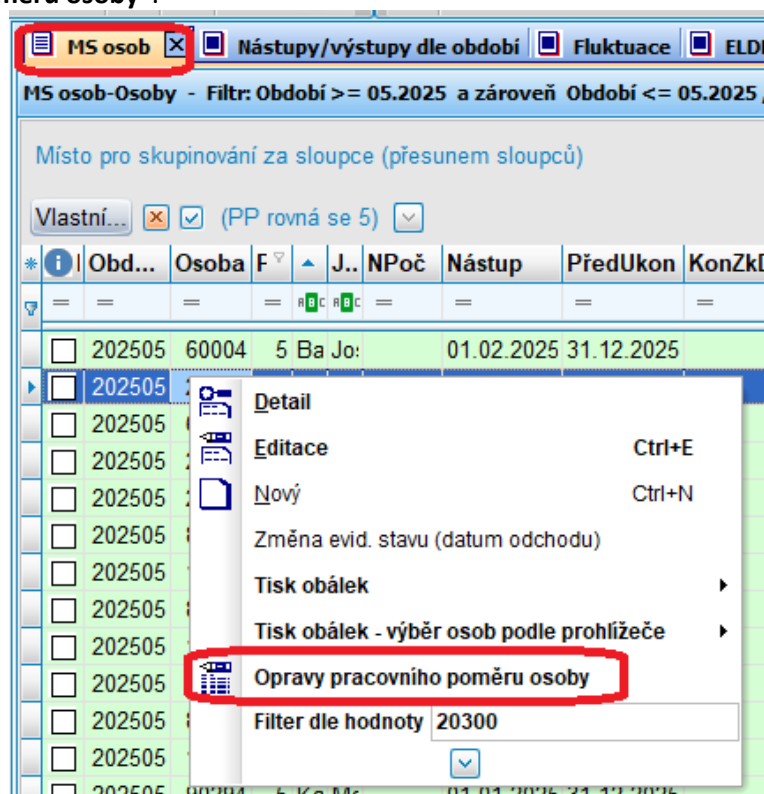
měru osoby":

MS osob | Nástupy/výstupy dle období | Fluktuace | ELD

MS osob-Osoby - Filtr: Období >= 05.2025 a zároveň Období <= 05.2025

Místo pro skupinování za sloupce (přesunem sloupců)

Vlastní... (PP rovná se 5)

| Obd... | Osoba | F | | J.. | NPoč | Nástup | PředUkon | KonZkD |
|---|---|---|---|---|---|---|---|---|
| = | = | = | | | = | = | = | = |
| 202505 | 60004 | 5 | Ba | Jo | | 01.02.2025 | 31.12.2025 | |
| 202505 | 2 | | | | | | | |
| 202505 | | | | | | | | |
| 202505 | | | | | | | | |
| 202505 | | | | | | | | |
| 202505 | | | | | | | | |
| 202505 | | | | | | | | |
| 202505 | | | | | | | | |
| 202505 | | | | | | | | |
| 202505 | | | | | | | | |
| 202505 | | | | | | | | |
| 202505 | | | | | | | | |
| 202505 | | | | | | | | |

Detail
Editace Ctrl+E
Nový Ctrl+N
Změna evid. stavu (datum odchodu)
Tisk obálek
Tisk obálek - výběr osob podle prohlížeče
Opravy pracovního poměru osoby
Filter dle hodnoty 20300